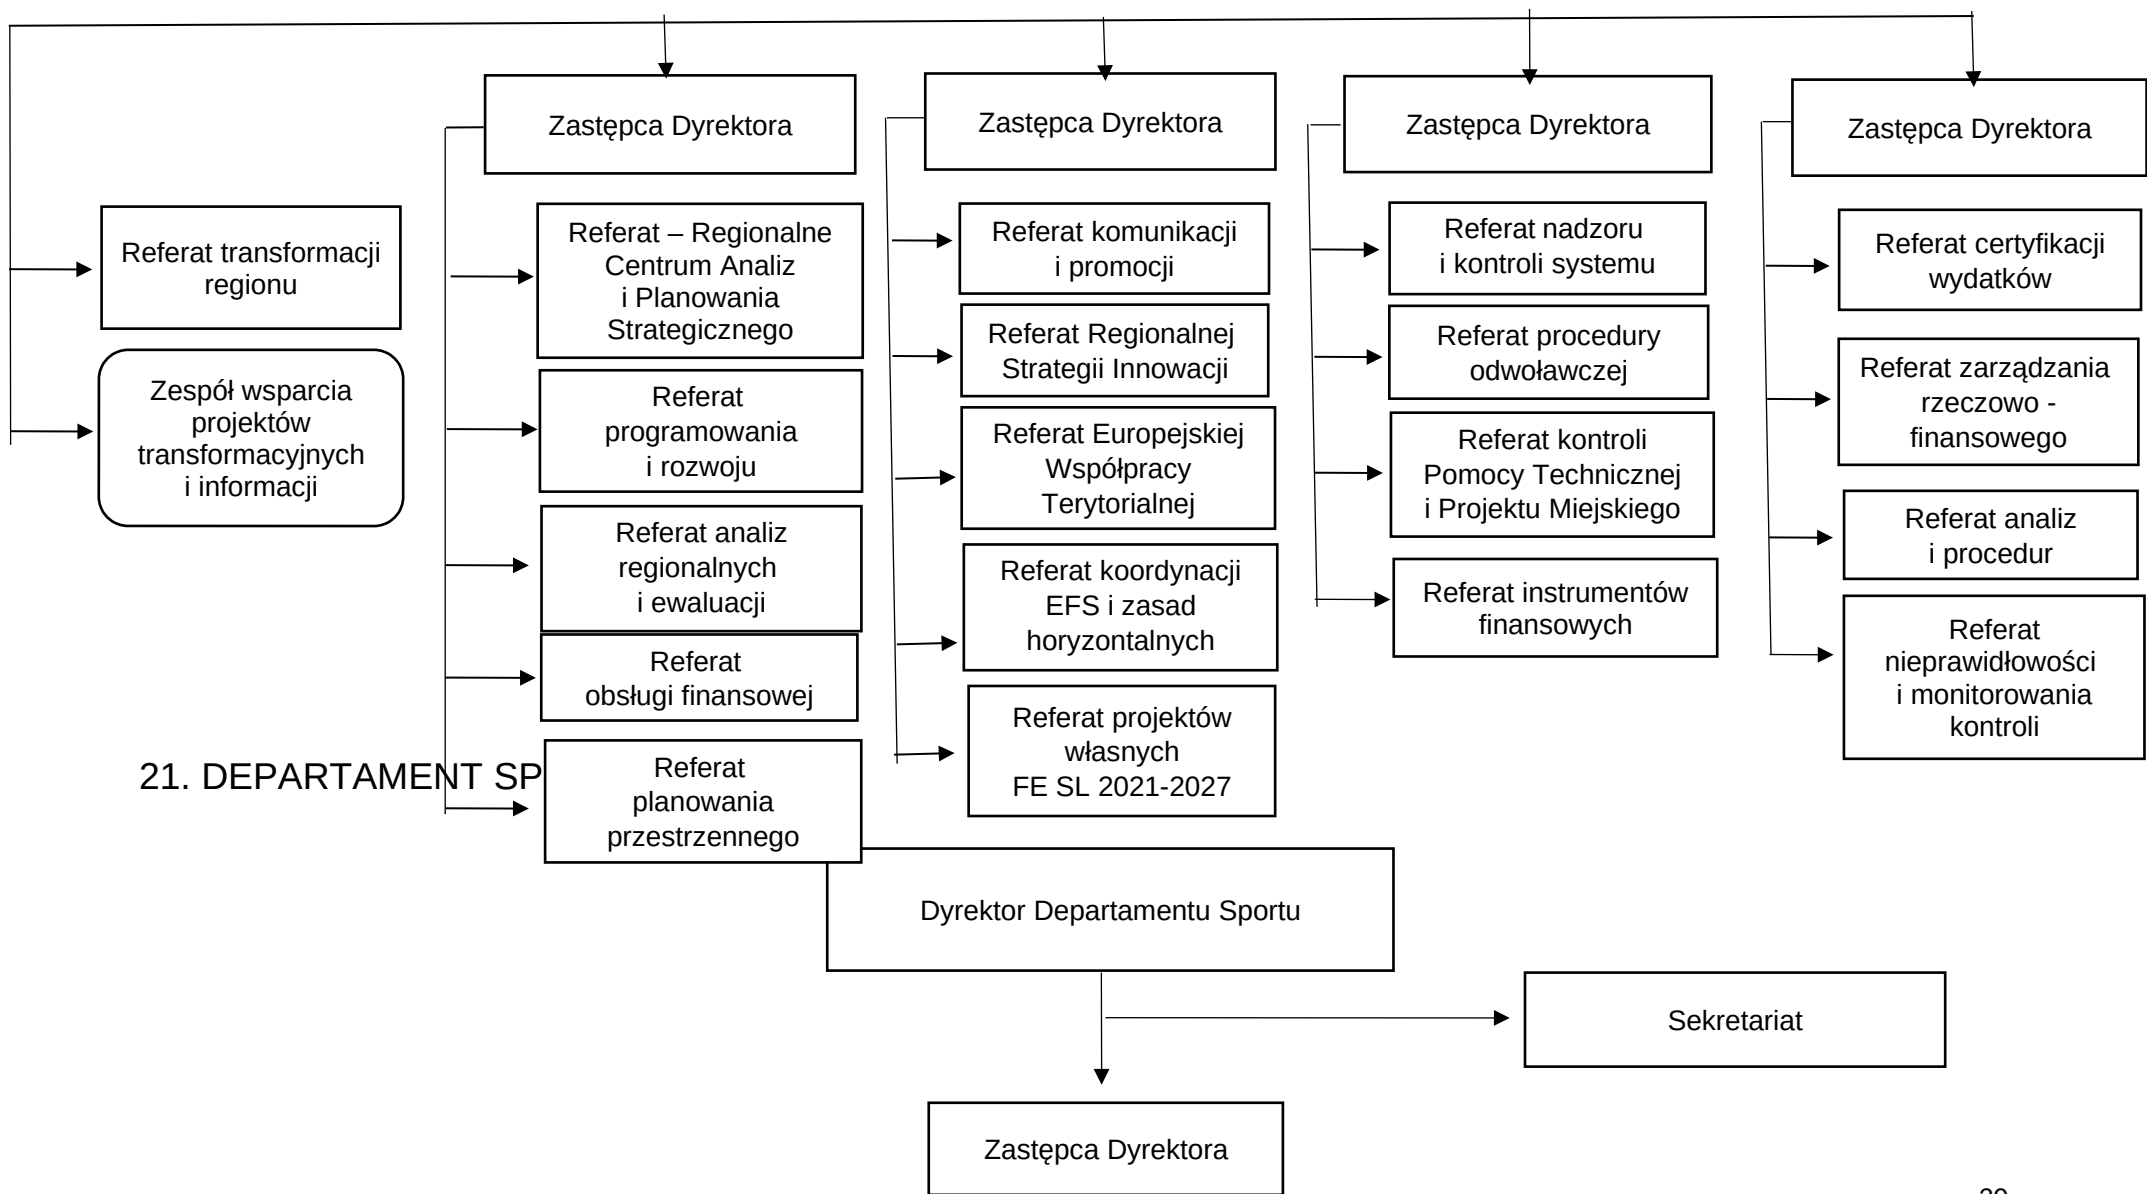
Zastępca Dyrektora

Zastępca Dyrektora

Zastępca Dyrektora

Zastępca Dyrektora

Referat transformacji regionu

Zespół wsparcia projektów transformacyjnych i informacji

Referat – Regionalne Centrum Analiz i Planowania Strategicznego

Referat programowania i rozwoju

Referat analiz regionalnych i ewaluacji

Referat obsługi finansowej

Referat planowania przestrzennego

Referat komunikacji i promocji

Referat Regionalnej Strategii Innowacji

Referat Europejskiej Współpracy Terytorialnej

Referat koordynacji EFS i zasad horyzontalnych

Referat projektów własnych FE SL 2021-2027

Referat nadzoru i kontroli systemu

Referat procedury odwoławczej

Referat kontroli Pomocy Technicznej i Projektu Miejskiego

Referat instrumentów finansowych

Referat certyfikacji wydatków

Referat zarządzania rzeczowo - finansowego

Referat analiz i procedur

Referat nieprawidłowości i monitorowania kontroli

21. DEPARTAMENT SP

Dyrektor Departamentu Sportu

Sekretariat

Zastępca Dyrektora

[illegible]